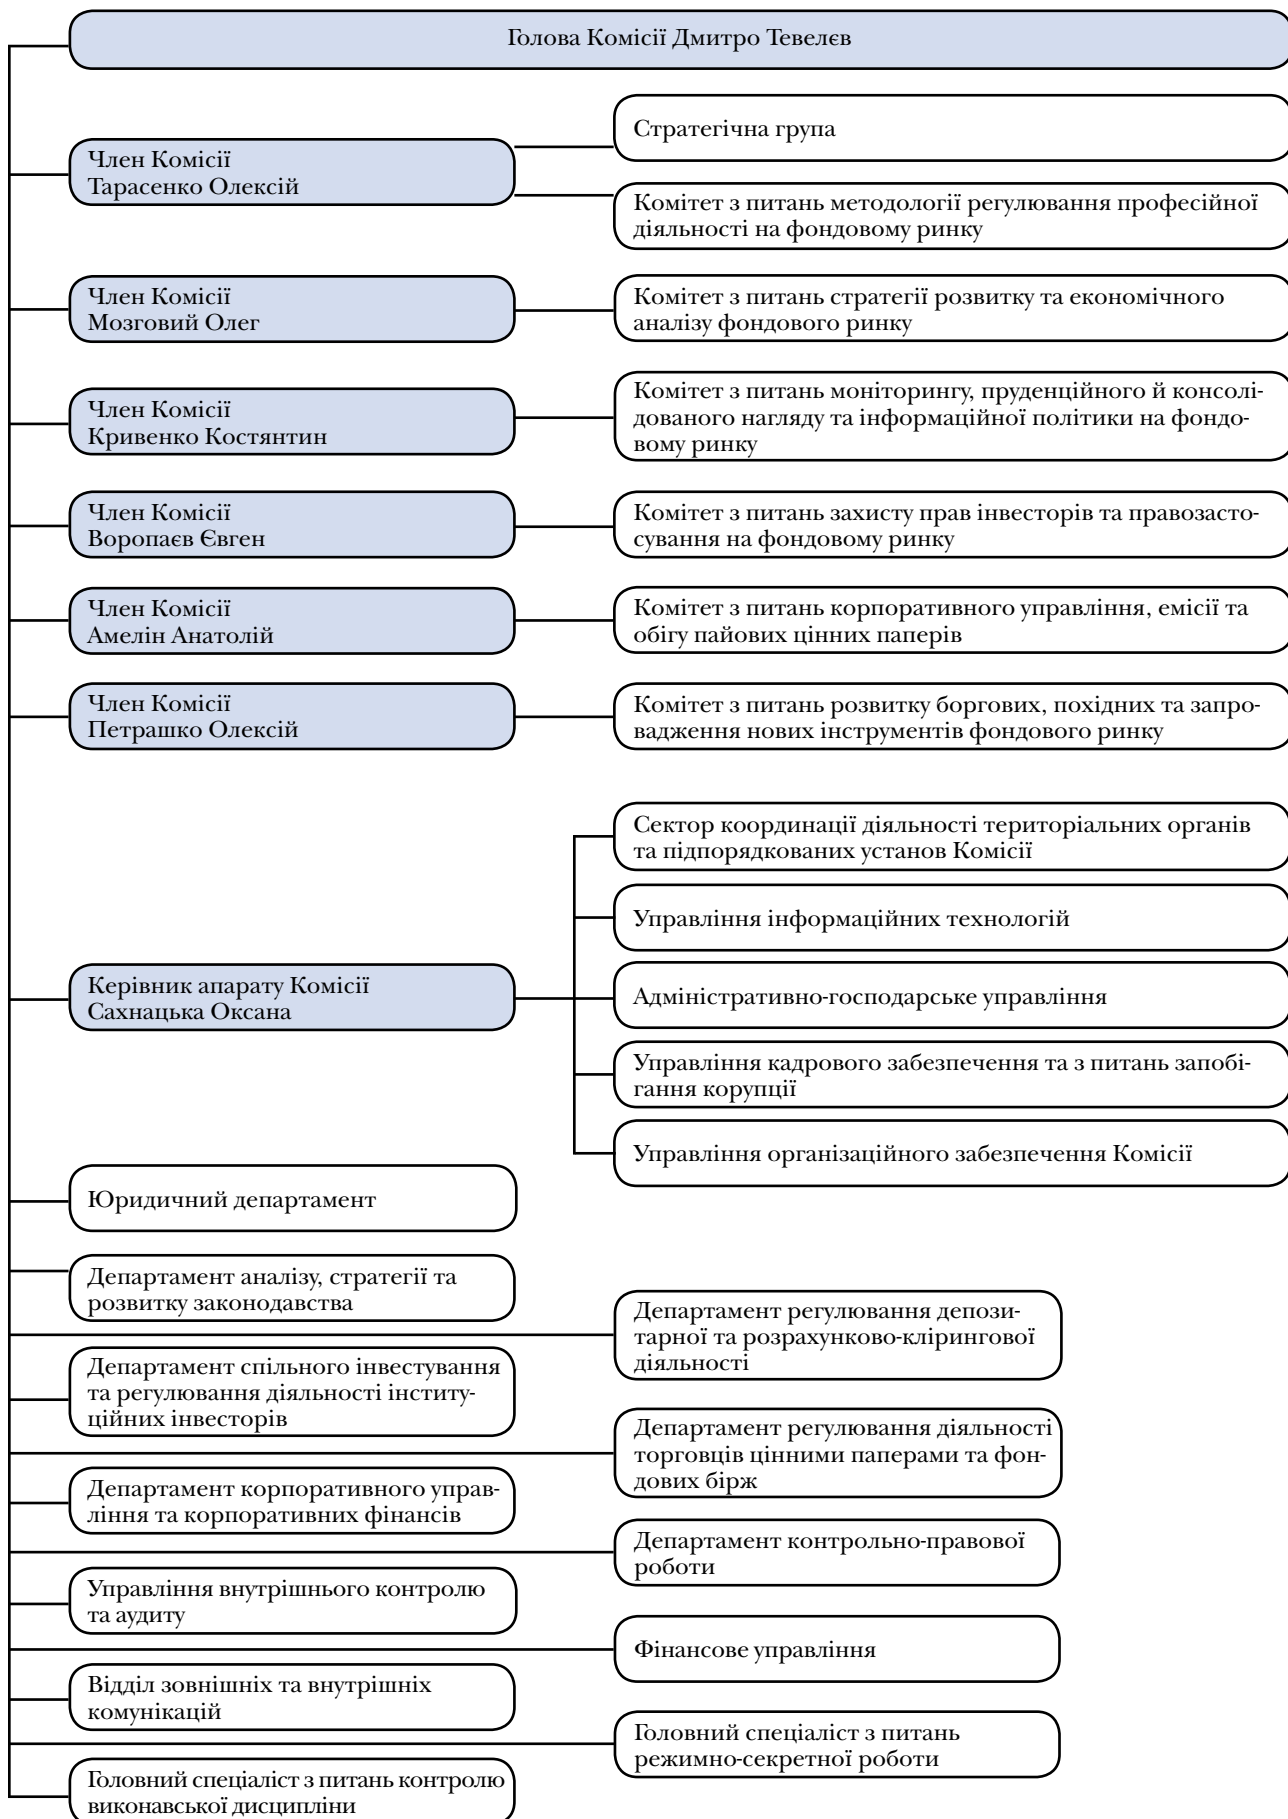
Голова Комісії Дмитро Тевелєв

Член Комісії
Тарасенко Олексій

Стратегічна група

Комітет з питань методології регулювання професійної діяльності на фондовому ринку

Член Комісії
Мозговий Олег

Комітет з питань стратегії розвитку та економічного аналізу фондового ринку

Член Комісії
Кривенко Костянтин

Комітет з питань моніторингу, пруденційного й консолідованого нагляду та інформаційної політики на фондовому ринку

Член Комісії
Воропаєв Євген

Комітет з питань захисту прав інвесторів та правозастосування на фондовому ринку

Член Комісії
Амелін Анатолій

Комітет з питань корпоративного управління, емісії та обігу пайових цінних паперів

Член Комісії
Петрашко Олексій

Комітет з питань розвитку боргових, похідних та запровадження нових інструментів фондового ринку

Керівник апарату Комісії
Сахнацька Оксана

Сектор координації діяльності територіальних органів та підпорядкованих установ Комісії

Управління інформаційних технологій

Адміністративно-господарське управління

Управління кадрового забезпечення та з питань запобігання корупції

Управління організаційного забезпечення Комісії

Юридичний департамент

Департамент аналізу, стратегії та розвитку законодавства

Департамент регулювання депозитарної та розрахунково-клірингової діяльності

Департамент спільного інвестування та регулювання діяльності інституційних інвесторів

Департамент регулювання діяльності торговців цінними паперами та фондових бірж

Департамент корпоративного управління та корпоративних фінансів

Департамент контрольно-правової роботи

Управління внутрішнього контролю та аудиту

Фінансове управління

Відділ зовнішніх та внутрішніх комунікацій

Головний спеціаліст з питань режимно-секретної роботи

Головний спеціаліст з питань контролю виконавської дисципліни